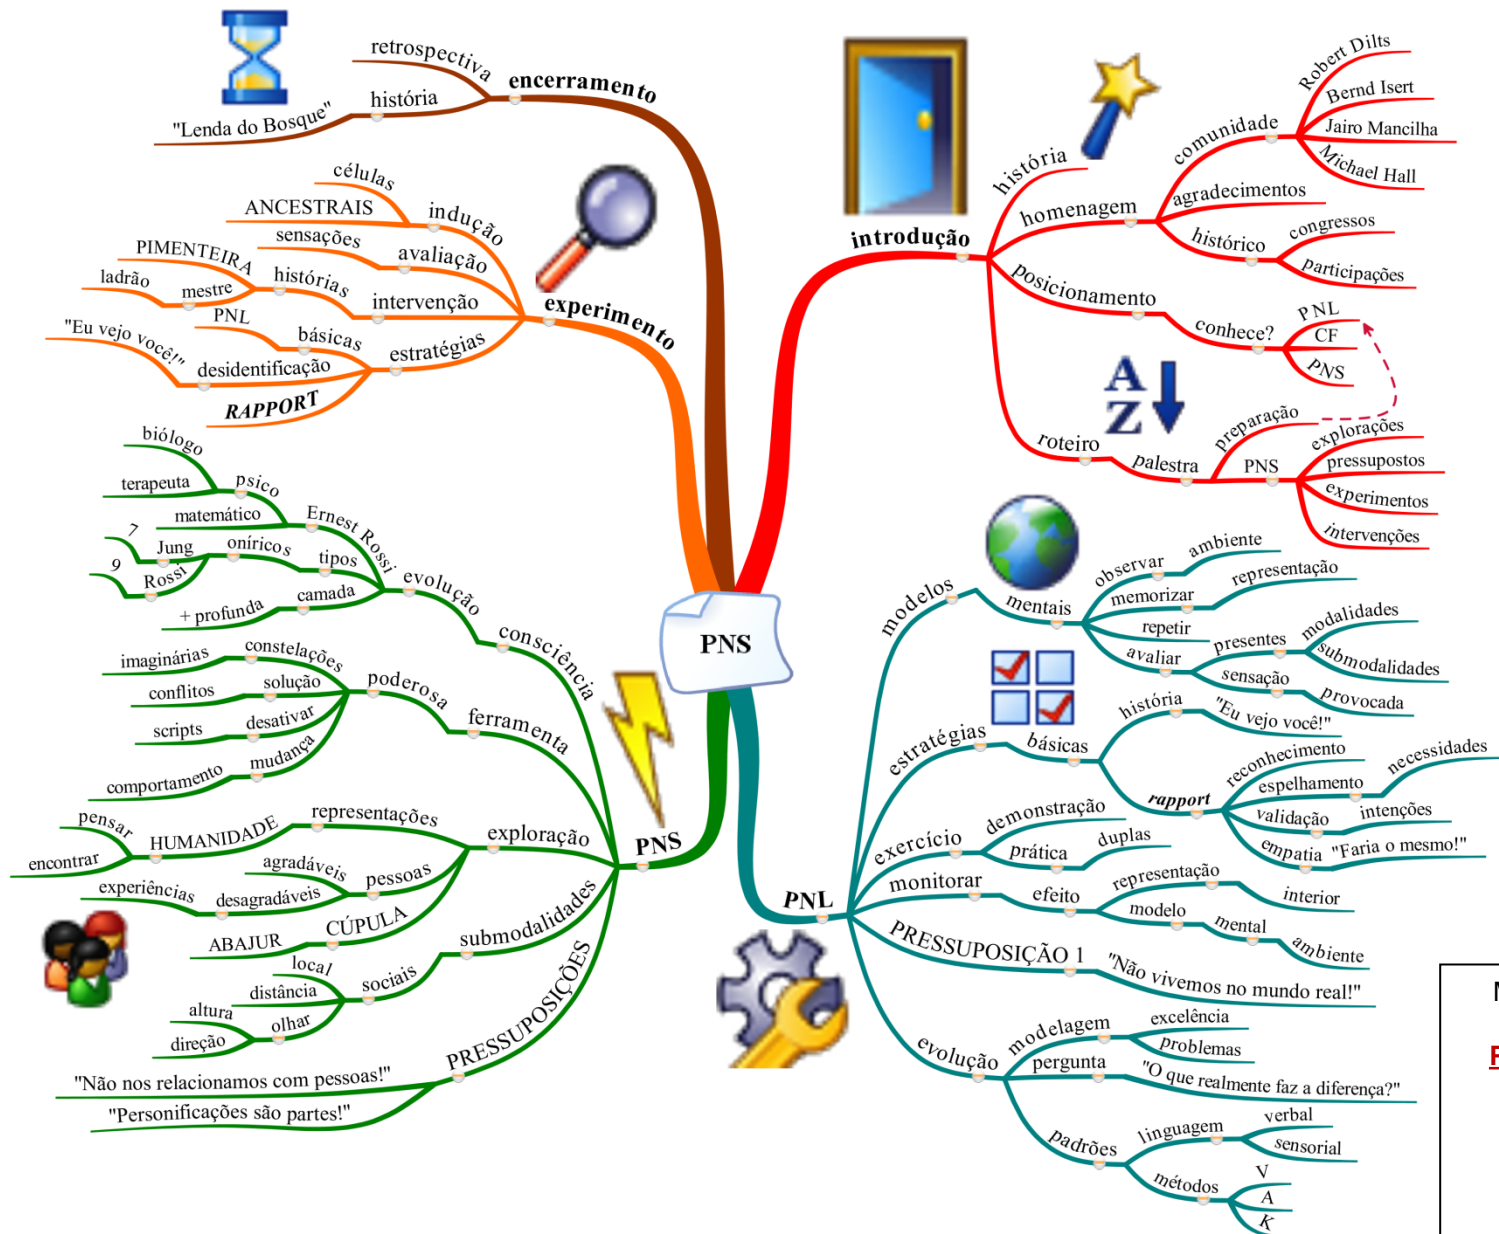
PNS

encerramento
retrospectiva
história
"Lenda do Bosque"

experimento
indução
células
ANCESTRAIS
avaliação
sensações
intervenção
histórias
PIMENTEIRA
mestre
ladrão
estratégias
básicas
PNL
desidentificação
"Eu vejo você!"
RAPPORT

introdução
história
homenagem
comunidade
Robert Dilts
Bernd Isert
Jairo Mancilha
Michael Hall
agradecimentos
histórico
congressos
participações
posicionamento
conhece?
PNL
CF
PNS
roteiro
palestra
preparação
PNS
explorações
pressupostos
experimentos
intervenções

PNS
consciência
evolução
Ernest Rossi
psico
biólogo
terapeuta
matemático
tipos
oníricos
Jung
7
Rossi
9
camada
+ profunda
ferramenta
poderosa
constelações
imaginárias
solução
conflitos
desativar
scripts
mudança
comportamento
exploração
representações
HUMANIDADE
pensar
encontrar
pessoas
agradáveis
desagradáveis
experiências
CÚPULA
ABAJUR
submodalidades
sociais
local
distância
olhar
altura
direção
PRESSUPOSIÇÕES
"Não nos relacionamos com pessoas!"
"Personificações são partes!"

PNL
modelos
mentais
observar
ambiente
memorizar
representação
repetir
avaliar
presentes
modalidades
submodalidades
sensação
provocada
estratégias
básicas
história
"Eu vejo você!"
rapport
reconhecimento
necessidades
espelhamento
validação
intenções
empatia
"Faria o mesmo!"
exercício
demonstração
prática
duplas
monitorar
efeito
representação
interior
modelo
mental
ambiente
PRESSUPOSIÇÃO 1
"Não vivemos no mundo real!"
evolução
modelagem
excelência
problemas
pergunta
"O que realmente faz a diferença?"
padrões
linguagem
verbal
sensorial
métodos
V
A
K